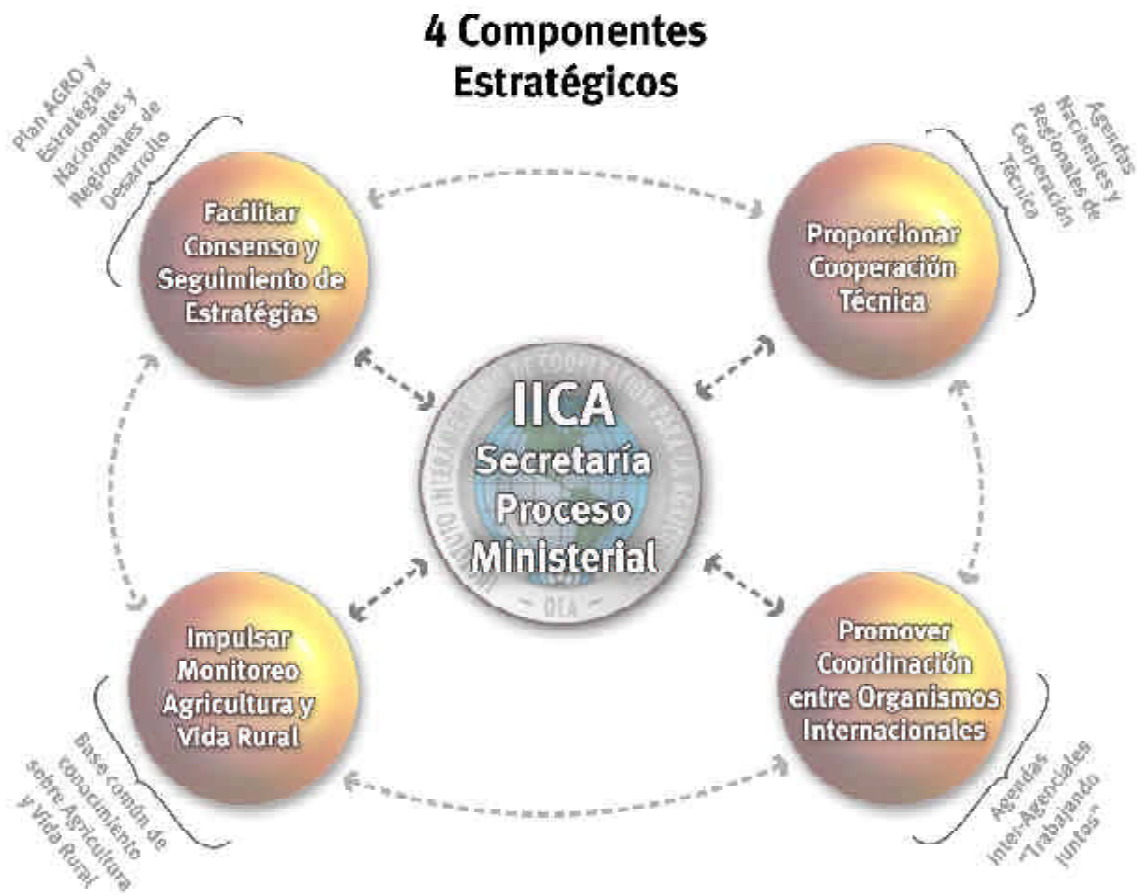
4 Componentes Estratégicos

Plan AGRO y Estratégias Nacionales y Regionales de Desarrollo

Facilitar Consenso y Seguimiento de Estratégias

Agendas Nacionales y Regionales de Cooperación Técnica

Proporcionar Cooperación Técnica

INSTITUTO INTERAMERICANO DE COOPERACION PARA LA AGRICULTURA

IICA Secretaría Proceso Ministerial

OEA

Impulsar Monitoreo Agricultura y Vida Rural

Base común de conocimiento sobre Agricultura y Vida Rural

Promover Coordinación entre Organismos Internacionales

Agendas inter-Agenciales "Trabajando Juntos"